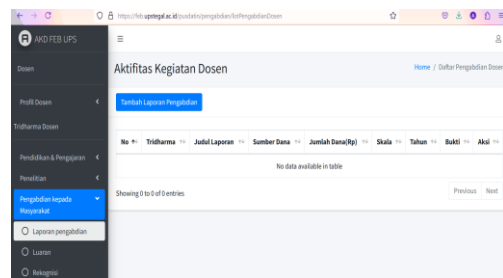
https://feb.upstegal.ac.id/pusdatin/pengabdian/listPengabdianDosen

AKD FEB UPS

Dosen

Profil Dosen

Tridharma Dosen

Pendidikan & Pengajaran

Penelitian

Pengabdian kepada Masyarakat

Laporan pengabdian

Luaran

Rekognisi

Aktifitas Kegiatan Dosen

Home / Daftar Pengabdian Dosen

Tambah Laporan Pengabdian

| No | Tridharma | Judul Laporan | Sumber Dana | Jumlah Dana(Rp) | Skala | Tahun | Bukti | Aksi |
|---|---|---|---|---|---|---|---|---|
| No data available in table | | | | | | | | |

Showing 0 to 0 of 0 entries

Previous Next